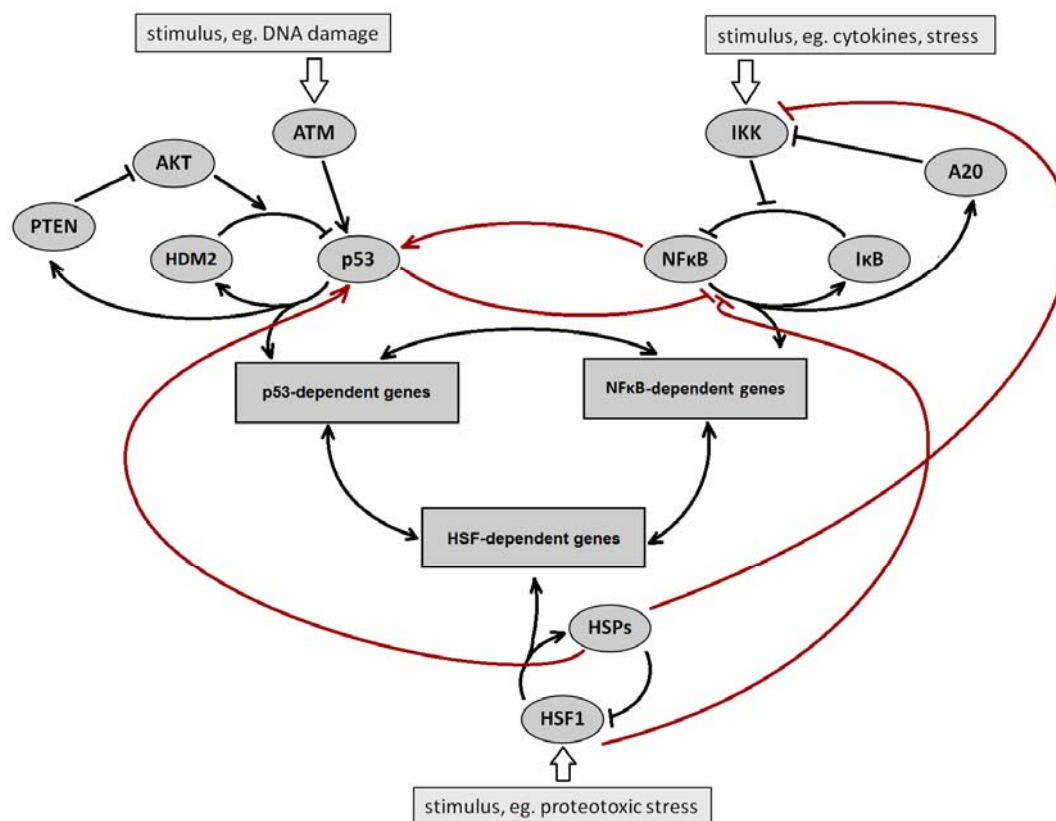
stimulus, eg. DNA damage

stimulus, eg. cytokines, stress

ATM

IKK

AKT

A20

PTEN

HDM2

p53

NFκB

IκB

p53-dependent genes

NFκB-dependent genes

HSF-dependent genes

HSPs

HSF1

stimulus, eg. proteotoxic stress